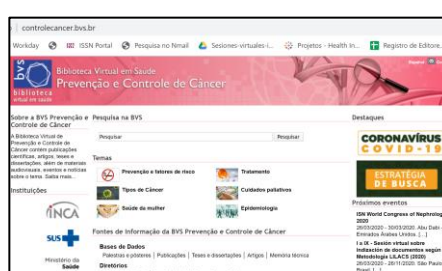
controlecancer.bvs.br

Workday ISSN Portal Pesquisa no Nmail Sesiones-virtuales-i... Projetos - Health In... Registro de Editore...

bvs biblioteca virtual em saúde

Biblioteca Virtual em Saúde
Prevenção e Controle de Câncer

Sobre a BVS Prevenção e Controle de Câncer

A Biblioteca Virtual de Prevenção e Controle de Câncer contém publicações científicas, artigos, teses e dissertações, além de materiais audiovisuais, eventos e notícias sobre o tema. Saiba mais...

Instituições

INCA

SUS

Ministério da Saúde

Pesquisa na BVS

Pesquisar

Pesquisar

Temas

Prevenção e fatores de risco

Tratamento

Tipos de Câncer

Cuidados paliativos

Saúde da mulher

Epidemiologia

Fontes de informação da BVS Prevenção e Controle de Câncer

Bases de Dados
Palestras e pôsteres | Publicações | Teses e dissertações | Artigos | Memória técnica

Diretórios

Destaques

CORONAVÍRUS COVID-19

ESTRATÉGIA DE BUSCA

Próximos eventos

ISN World Congress of Nephrology 2020
26/03/2020 - 30/03/2020. Abu Dabi - Emirados Árabes Unidos [...]

I a IX - Sesión virtual sobre Indización de documentos según Metodología LILACS (2020)
26/03/2020 - 26/11/2020. São Paulo - Brasil [...]